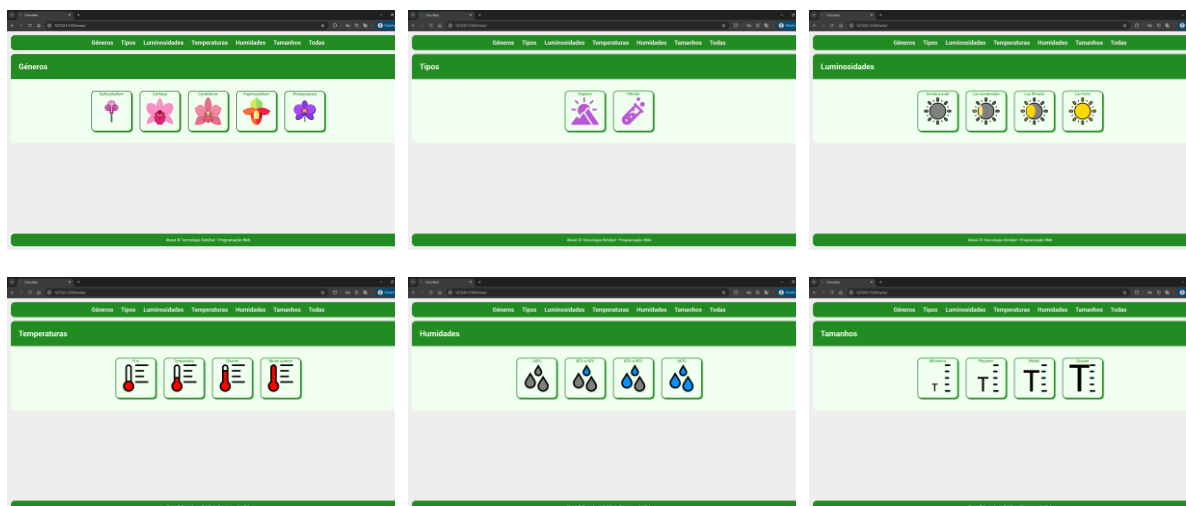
Géneros Tipos Luminosidades Temperaturas Humidades Tamanhos Todas

Géneros

Bulbophyllum Cattleya Cymbidium Paphiopedilum Phalaenopsis

About © Tecnologias Setúbal • Programação Web

Géneros Tipos Luminosidades Temperaturas Humidades Tamanhos Todas

Tipos

Espécie Híbrido

About © Tecnologias Setúbal • Programação Web

Géneros Tipos Luminosidades Temperaturas Humidades Tamanhos Todas

Luminosidades

Sombra total Luz moderada Luz filtrada Luz forte

About © Tecnologias Setúbal • Programação Web

Géneros Tipos Luminosidades Temperaturas Humidades Tamanhos Todas

Temperaturas

Frio Temperado Quente Muito quente

Géneros Tipos Luminosidades Temperaturas Humidades Tamanhos Todas

Humidades

<40% 40% a 60% 60% a 80% >80%

Géneros Tipos Luminosidades Temperaturas Humidades Tamanhos Todas

Tamanhos

Miniatura Pequeno Médio Grande